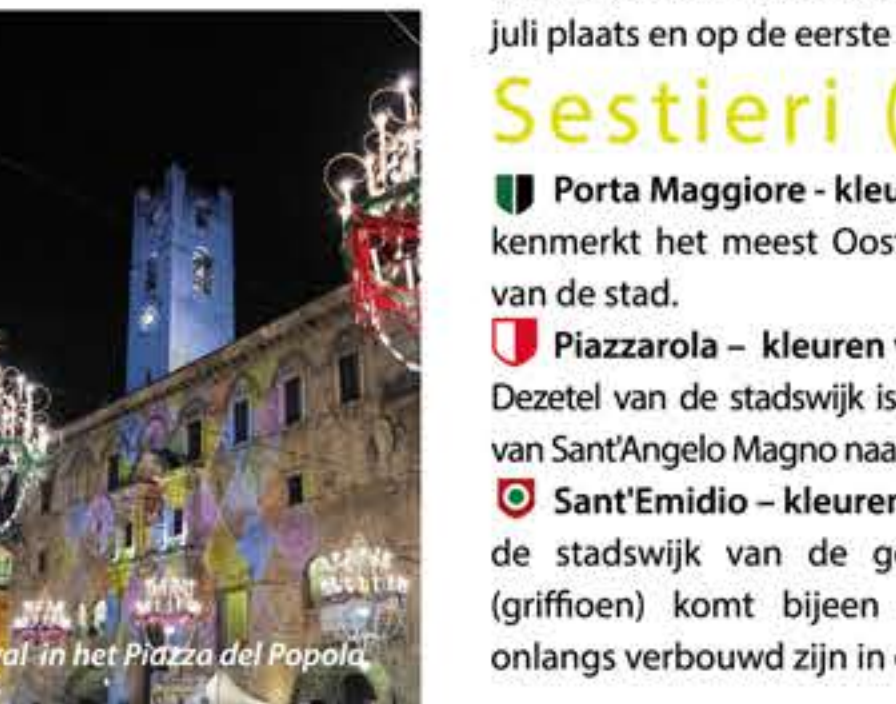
juli plaats en op de eerste

Sestieri (

Porta Maggiore - kleu kenmerkt het meest Oost van de stad.

Piazzarola – kleuren Dezetel van de stadswijk is van Sant'Angelo Magno naa

Sant'Emidio – kleuren de stadswijk van de g (griffioen) komt bijeen onlangs verbouwd zijn in

al in het Piazza del Popola